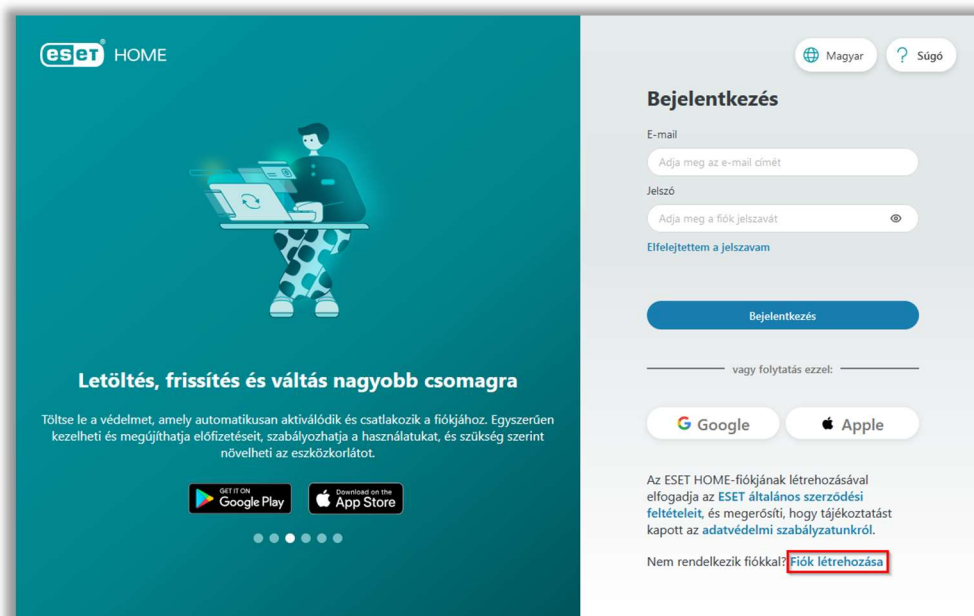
eset HOME

Magyar

Súgó

Bejelentkezés

E-mail

Adja meg az e-mail címét

Jelszó

Adja meg a fiók jelszavát

Elfelejtettem a jelszavam

Bejelentkezés

vagy folytatás ezzel:

Google

Apple

Az ESET HOME-fiókjának létrehozásával elfogadja az ESET általános szerződési feltételeit, és megerősíti, hogy tájékoztatást kapott az adatvédelmi szabályzatunkról.

Nem rendelkezik fiókkal? Fiók létrehozása

Letöltés, frissítés és váltás nagyobb csomagra

Töltse le a védelmet, amely automatikusan aktiválódik és csatlakozik a fiókjához. Egyszerűen kezelheti és megújíthatja előfizetéseit, szabályozhatja a használatukat, és szükség szerint növelheti az eszközkorlátot.

GET IT ON Google Play

Download on the App Store